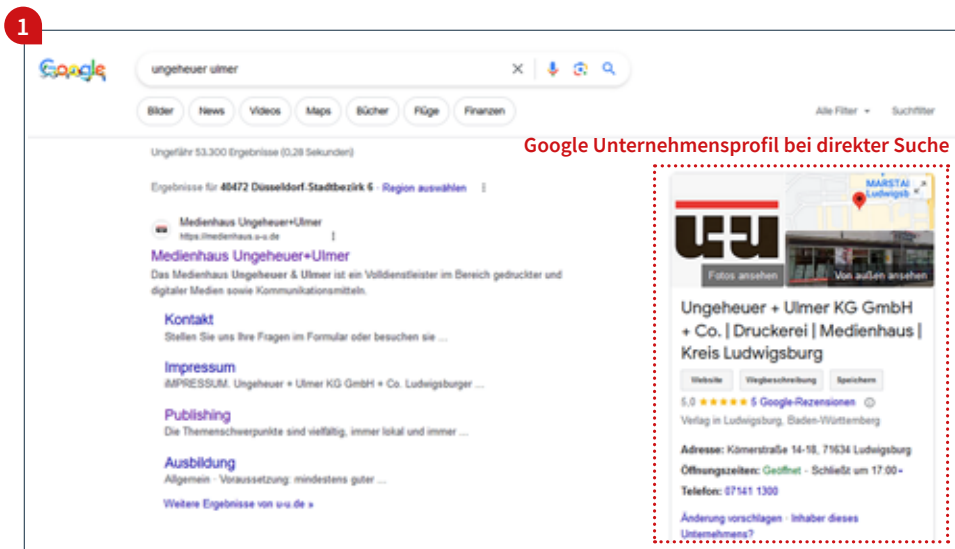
1

Google

ungeheuer ulmer

Bilder News Videos Maps Bücher Flüge Finanzen

Alle Filter Suchfilter

Google Unternehmensprofil bei direkter Suche

Ungefähr 53.300 Ergebnisse (0,28 Sekunden)

Ergebnisse für 40472 Düsseldorf-Stadtbezirk 6 · Region auswählen

Medienhaus Ungeheuer+Ulmer
https://medienhaus.u-u.de

Medienhaus Ungeheuer+Ulmer
Das Medienhaus Ungeheuer & Ulmer ist ein Volldienstleister im Bereich gedruckter und digitaler Medien sowie Kommunikationsmitteln.

Kontakt
Stellen Sie uns Ihre Fragen im Formular oder besuchen sie ...

Impressum
IMPRESSUM: Ungeheuer + Ulmer KG GmbH + Co. Ludwigsburger ...

Publishing
Die Themenschwerpunkte sind vielfältig, immer lokal und immer ...

Ausbildung
Allgemein · Voraussetzung: mindestens guter ...

Weitere Ergebnisse von u-u.de »

MARSTALL Ludwigsb

u+u

Fotos ansehen

Von außen ansehen

Ungeheuer + Ulmer KG GmbH + Co. | Druckerei | Medienhaus | Kreis Ludwigsburg

Website Wegbeschreibung Speichern

5,0 ★★★★★ 5 Google-Rezensionen

Verlag in Ludwigsburg, Baden-Württemberg

Adresse: Körnerstraße 14-18, 71634 Ludwigsburg

Öffnungszeiten: Geöffnet · Schließt um 17:00

Telefon: 07141 1300

Änderung vorschlagen · Inhaber dieses Unternehmens?